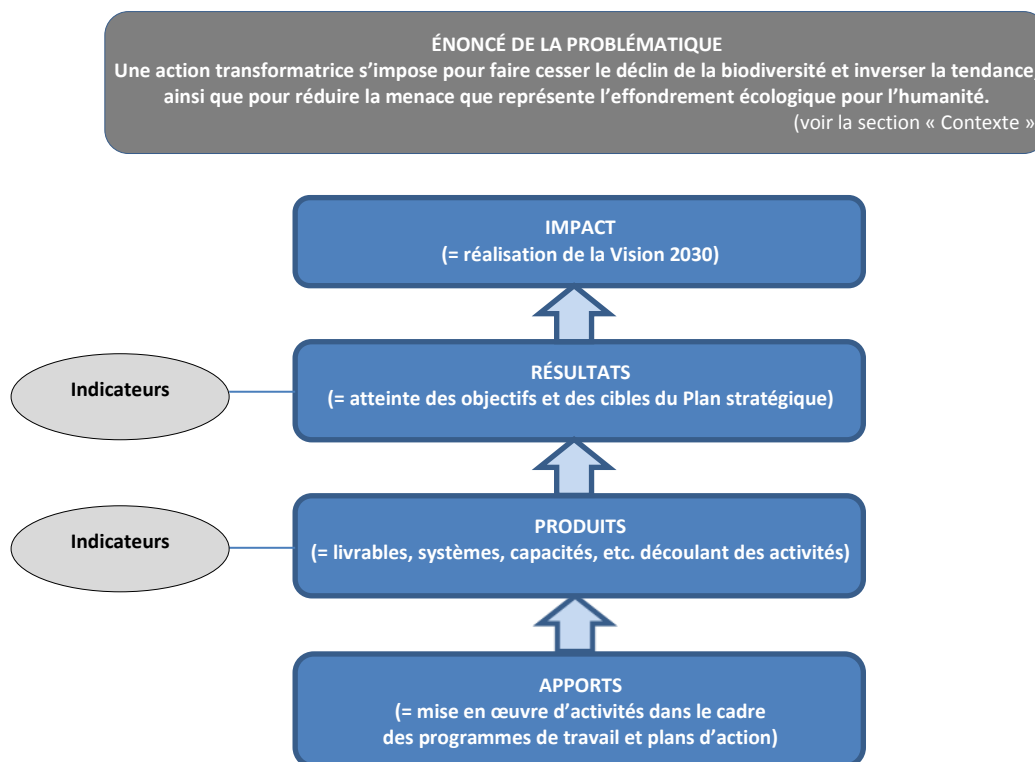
ÉNONCÉ DE LA PROBLÉMATIQUE
Une action transformatrice s'impose pour faire cesser le déclin de la biodiversité et inverser la tendance, ainsi que pour réduire la menace que représente l'effondrement écologique pour l'humanité.
(voir la section « Contexte »

IMPACT
(= réalisation de la Vision 2030)

Indicateurs

RÉSULTATS
(= atteinte des objectifs et des cibles du Plan stratégique)

Indicateurs

PRODUITS
(= livrables, systèmes, capacités, etc. découlant des activités)

APPORTS
(= mise en œuvre d'activités dans le cadre des programmes de travail et plans d'action)